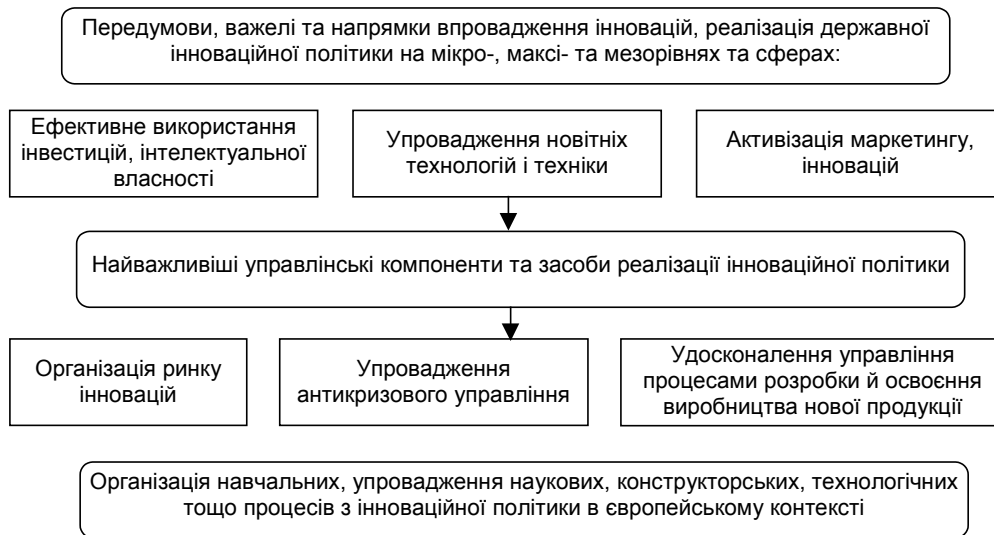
Передумови, важелі та напрямки впровадження інновацій, реалізація державної інноваційної політики на мікро-, максі- та мезорівнях та сферах:

Ефективне використання інвестицій, інтелектуальної власності

Упровадження новітніх технологій і техніки

Активізація маркетингу, інновацій

Найважливіші управлінські компоненти та засоби реалізації інноваційної політики

Організація ринку інновацій

Упровадження антикризового управління

Удосконалення управління процесами розробки й освоєння виробництва нової продукції

Організація навчальних, упровадження наукових, конструкторських, технологічних тощо процесів з інноваційної політики в європейському контексті